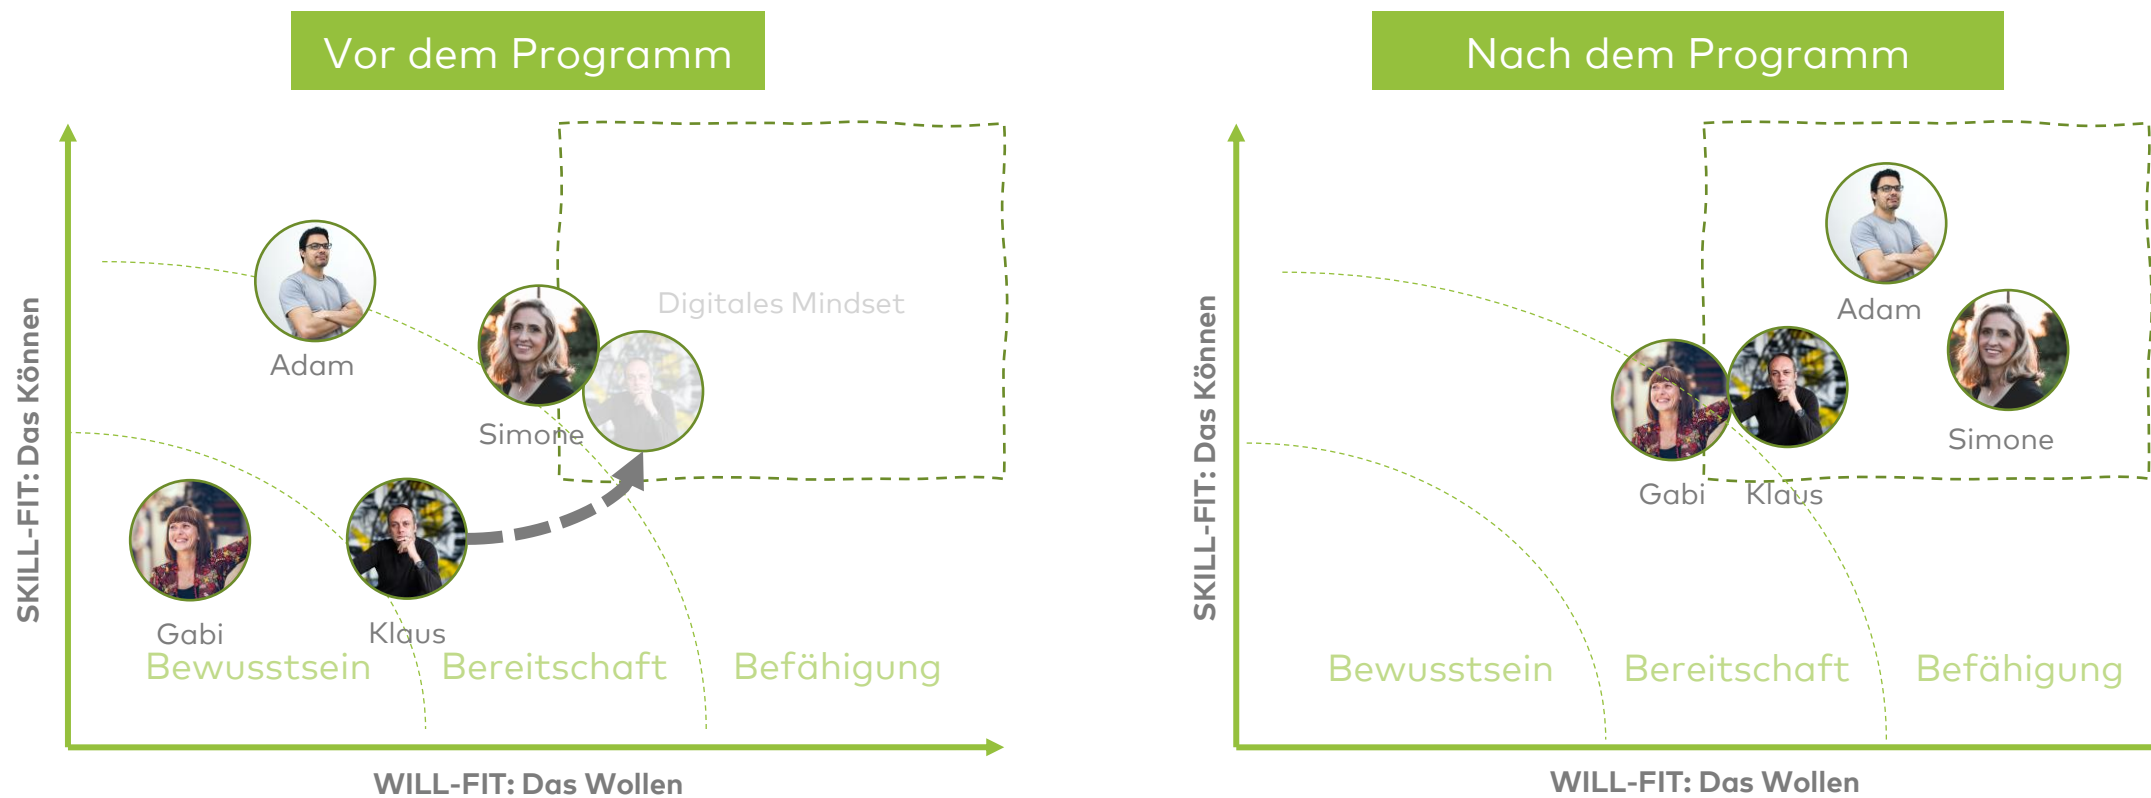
Vor dem Programm

SKILL-FIT: Das Können

Digitales Mindset

Adam

Simone

Gabi

Klaus

Bewusstsein

Bereitschaft

Befähigung

WILL-FIT: Das Wollen

Nach dem Programm

SKILL-FIT: Das Können

Adam

Simone

Gabi

Klaus

Bewusstsein

Bereitschaft

Befähigung

WILL-FIT: Das Wollen